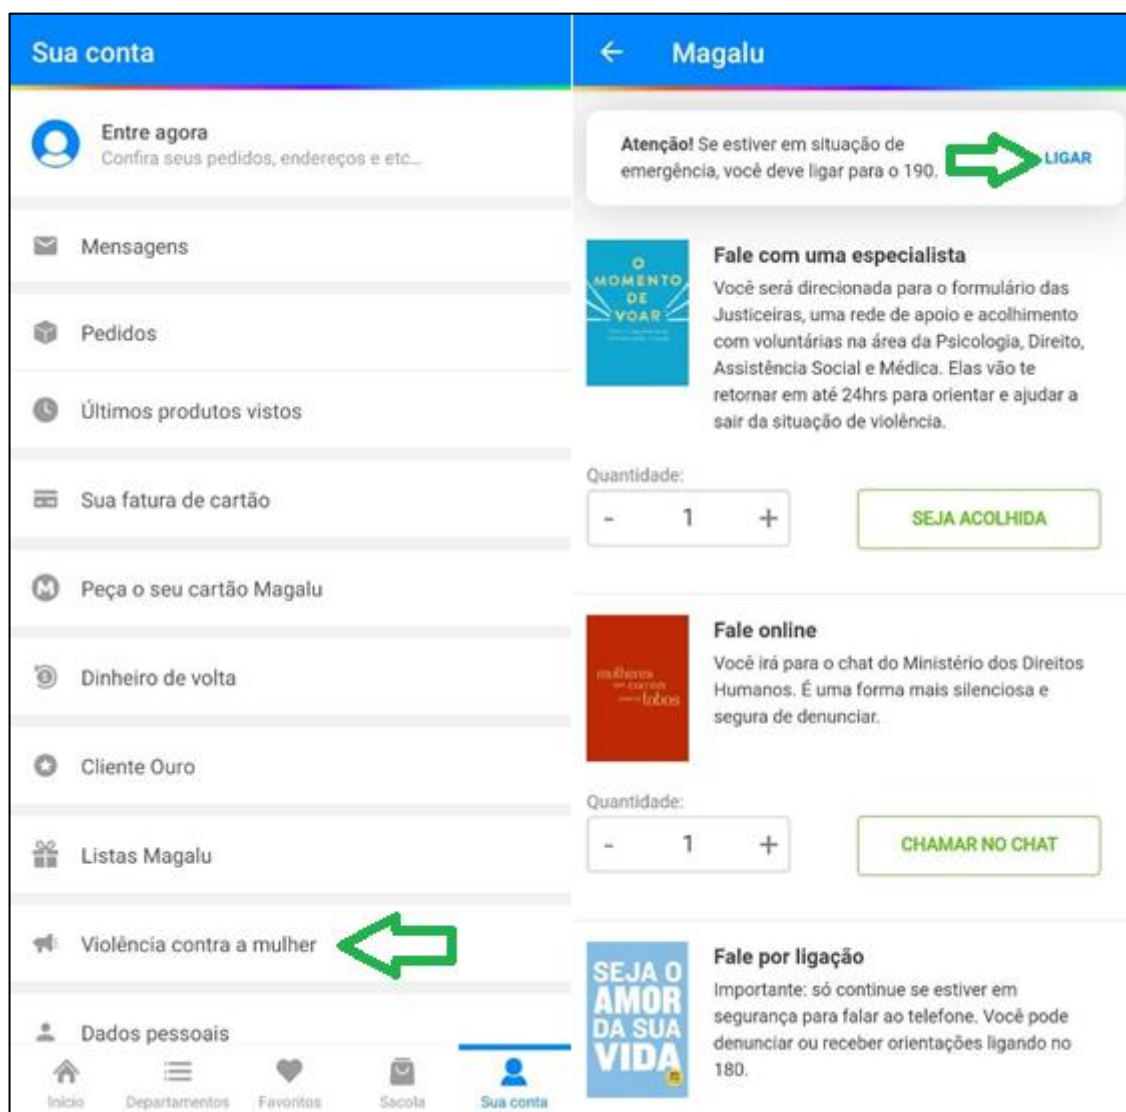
Sua conta

Entre agora
Confira seus pedidos, endereços e etc...

Mensagens

Pedidos

Últimos produtos vistos

Sua fatura de cartão

Peça o seu cartão Magalu

Dinheiro de volta

Cliente Ouro

Listas Magalu

Violência contra a mulher

Dados pessoais

Início Departamentos Favoritos Sacola Sua conta

← Magalu

Atenção! Se estiver em situação de emergência, você deve ligar para o 190. LIGAR

O MOMENTO DE VOAR

Fale com uma especialista
Você será direcionada para o formulário das Justiceiras, uma rede de apoio e acolhimento com voluntárias na área da Psicologia, Direito, Assistência Social e Médica. Elas vão te retornar em até 24hrs para orientar e ajudar a sair da situação de violência.

Quantidade:
- 1 +
SEJA ACOLHIDA

mulheres que correm com os lobos

Fale online
Você irá para o chat do Ministério dos Direitos Humanos. É uma forma mais silenciosa e segura de denunciar.

Quantidade:
- 1 +
CHAMAR NO CHAT

SEJA O AMOR DA SUA VIDA

Fale por ligação
Importante: só continue se estiver em segurança para falar ao telefone. Você pode denunciar ou receber orientações ligando no 180.